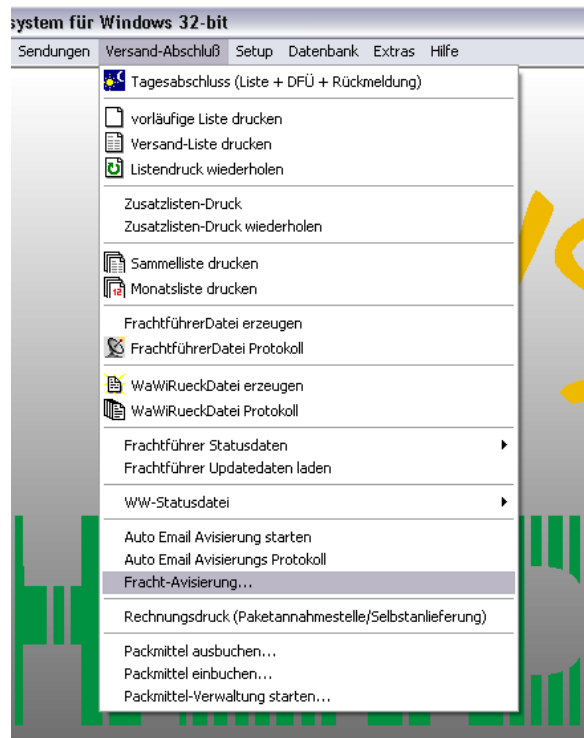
system für Windows 32-bit

Sendungen Versand-Abschluß Setup Datenbank Extras Hilfe

Tagesabschluss (Liste + DFÜ + Rückmeldung)

vorläufige Liste drucken
Versand-Liste drucken
Listendruck wiederholen

Zusatzlisten-Druck
Zusatzlisten-Druck wiederholen

Sammelliste drucken
Monatsliste drucken

FrachtführerDatei erzeugen
FrachtführerDatei Protokoll

WaWiRueckDatei erzeugen
WaWiRueckDatei Protokoll

Frachtführer Statusdaten
Frachtführer Updatedaten laden

WW-Statusdatei

Auto Email Avisierung starten
Auto Email Avisierungs Protokoll
Fracht-Avisierung...

Rechnungsdruck (Paketannahmestelle/Selbstanlieferung)

Packmittel ausbuchen...
Packmittel einbuchen...
Packmittel-Verwaltung starten...